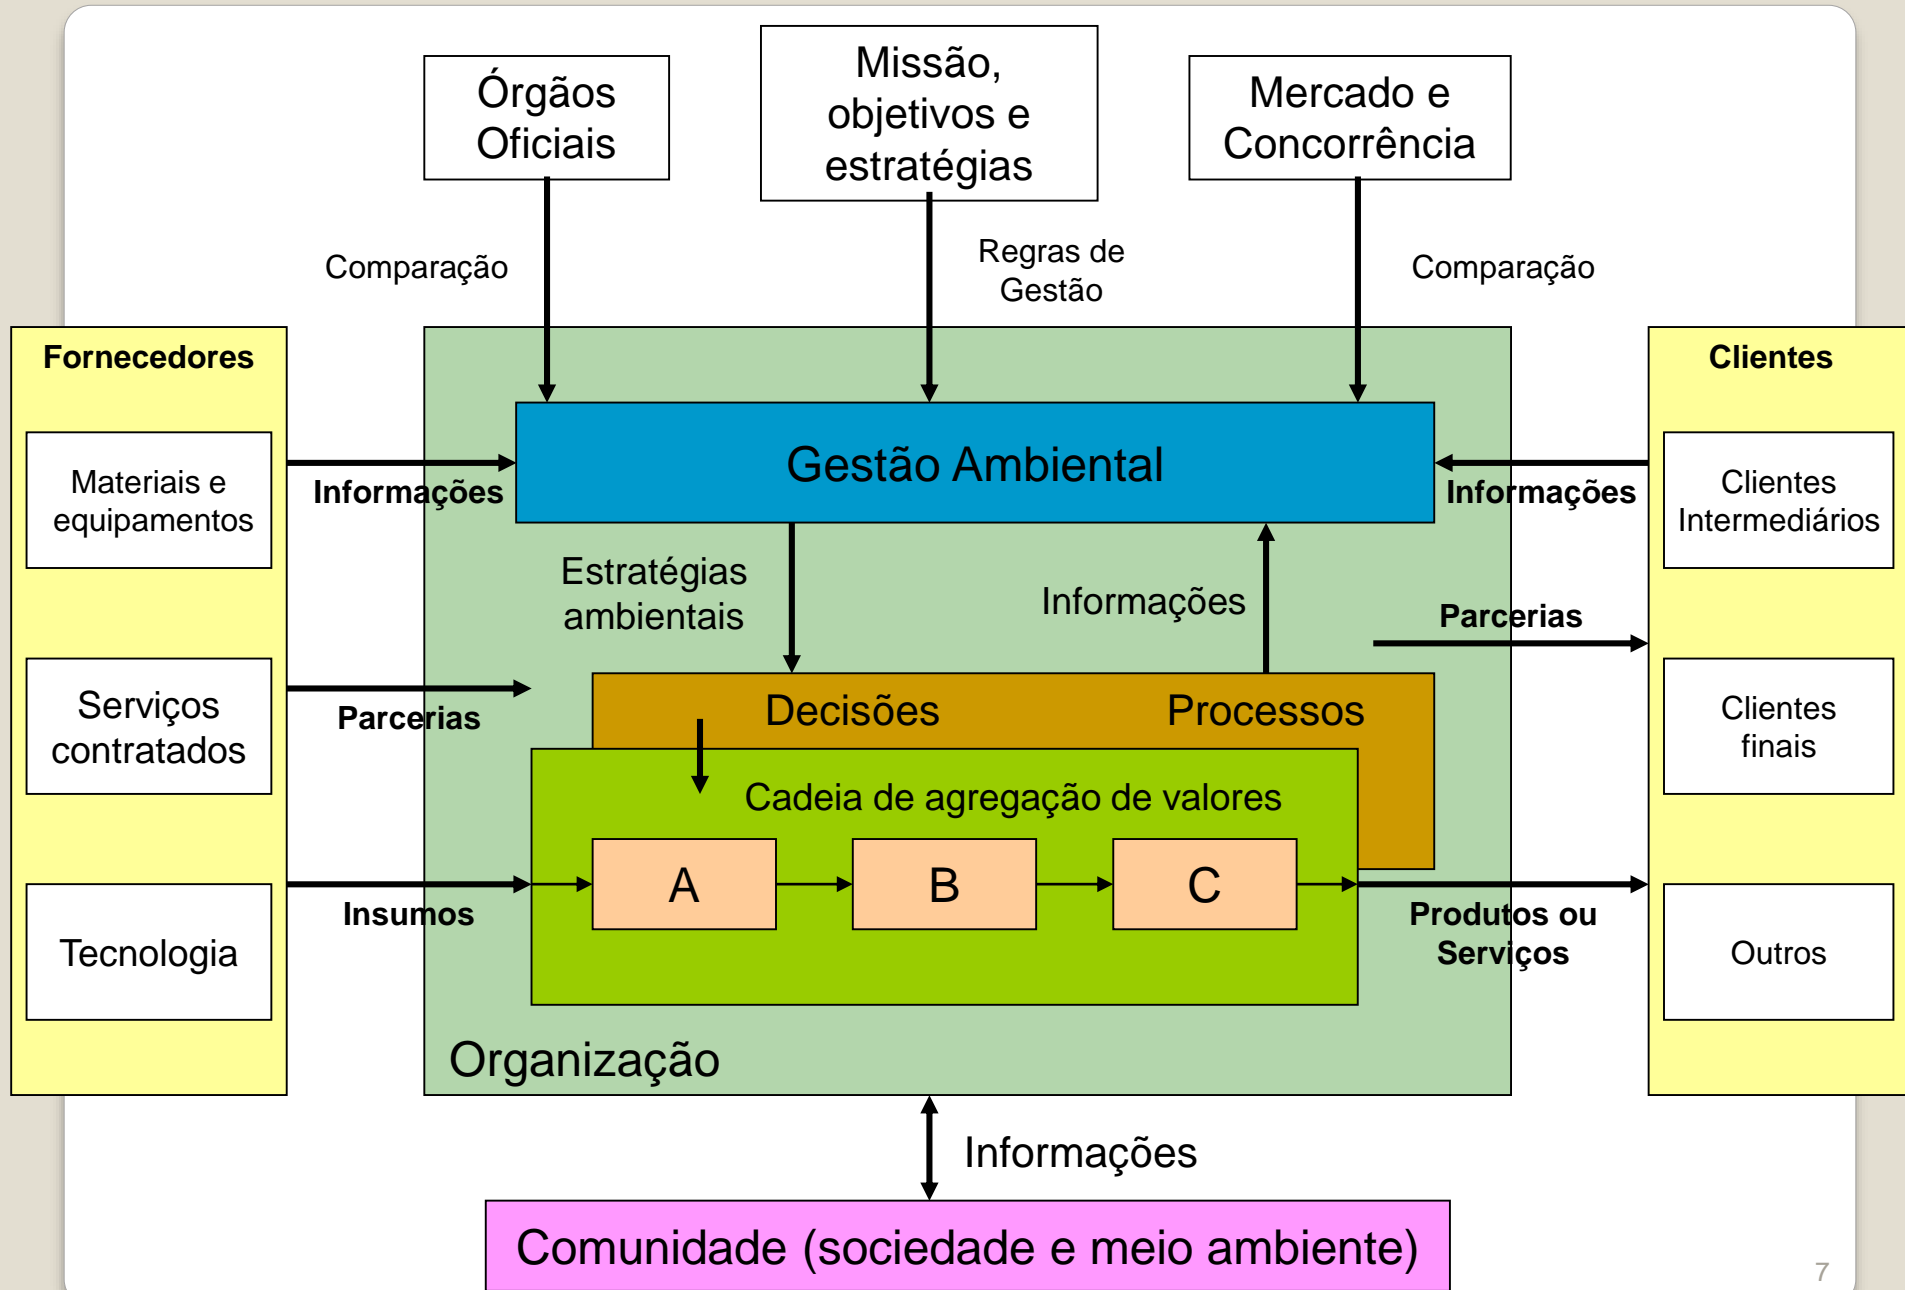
Órgãos Oficiais

Missão, objetivos e estratégias

Mercado e Concorrência

Comparação

Regras de Gestão

Comparação

Fornecedores

Materiais e equipamentos

Serviços contratados

Tecnologia

Clientes

Clientes Intermediários

Clientes finais

Outros

Gestão Ambiental

Informações

Informações

Estratégias ambientais

Informações

Parcerias

Parcerias

Decisões

Processos

Cadeia de agregação de valores

A

B

C

Insumos

Produtos ou Serviços

Organização

Informações

Comunidade (sociedade e meio ambiente)

7